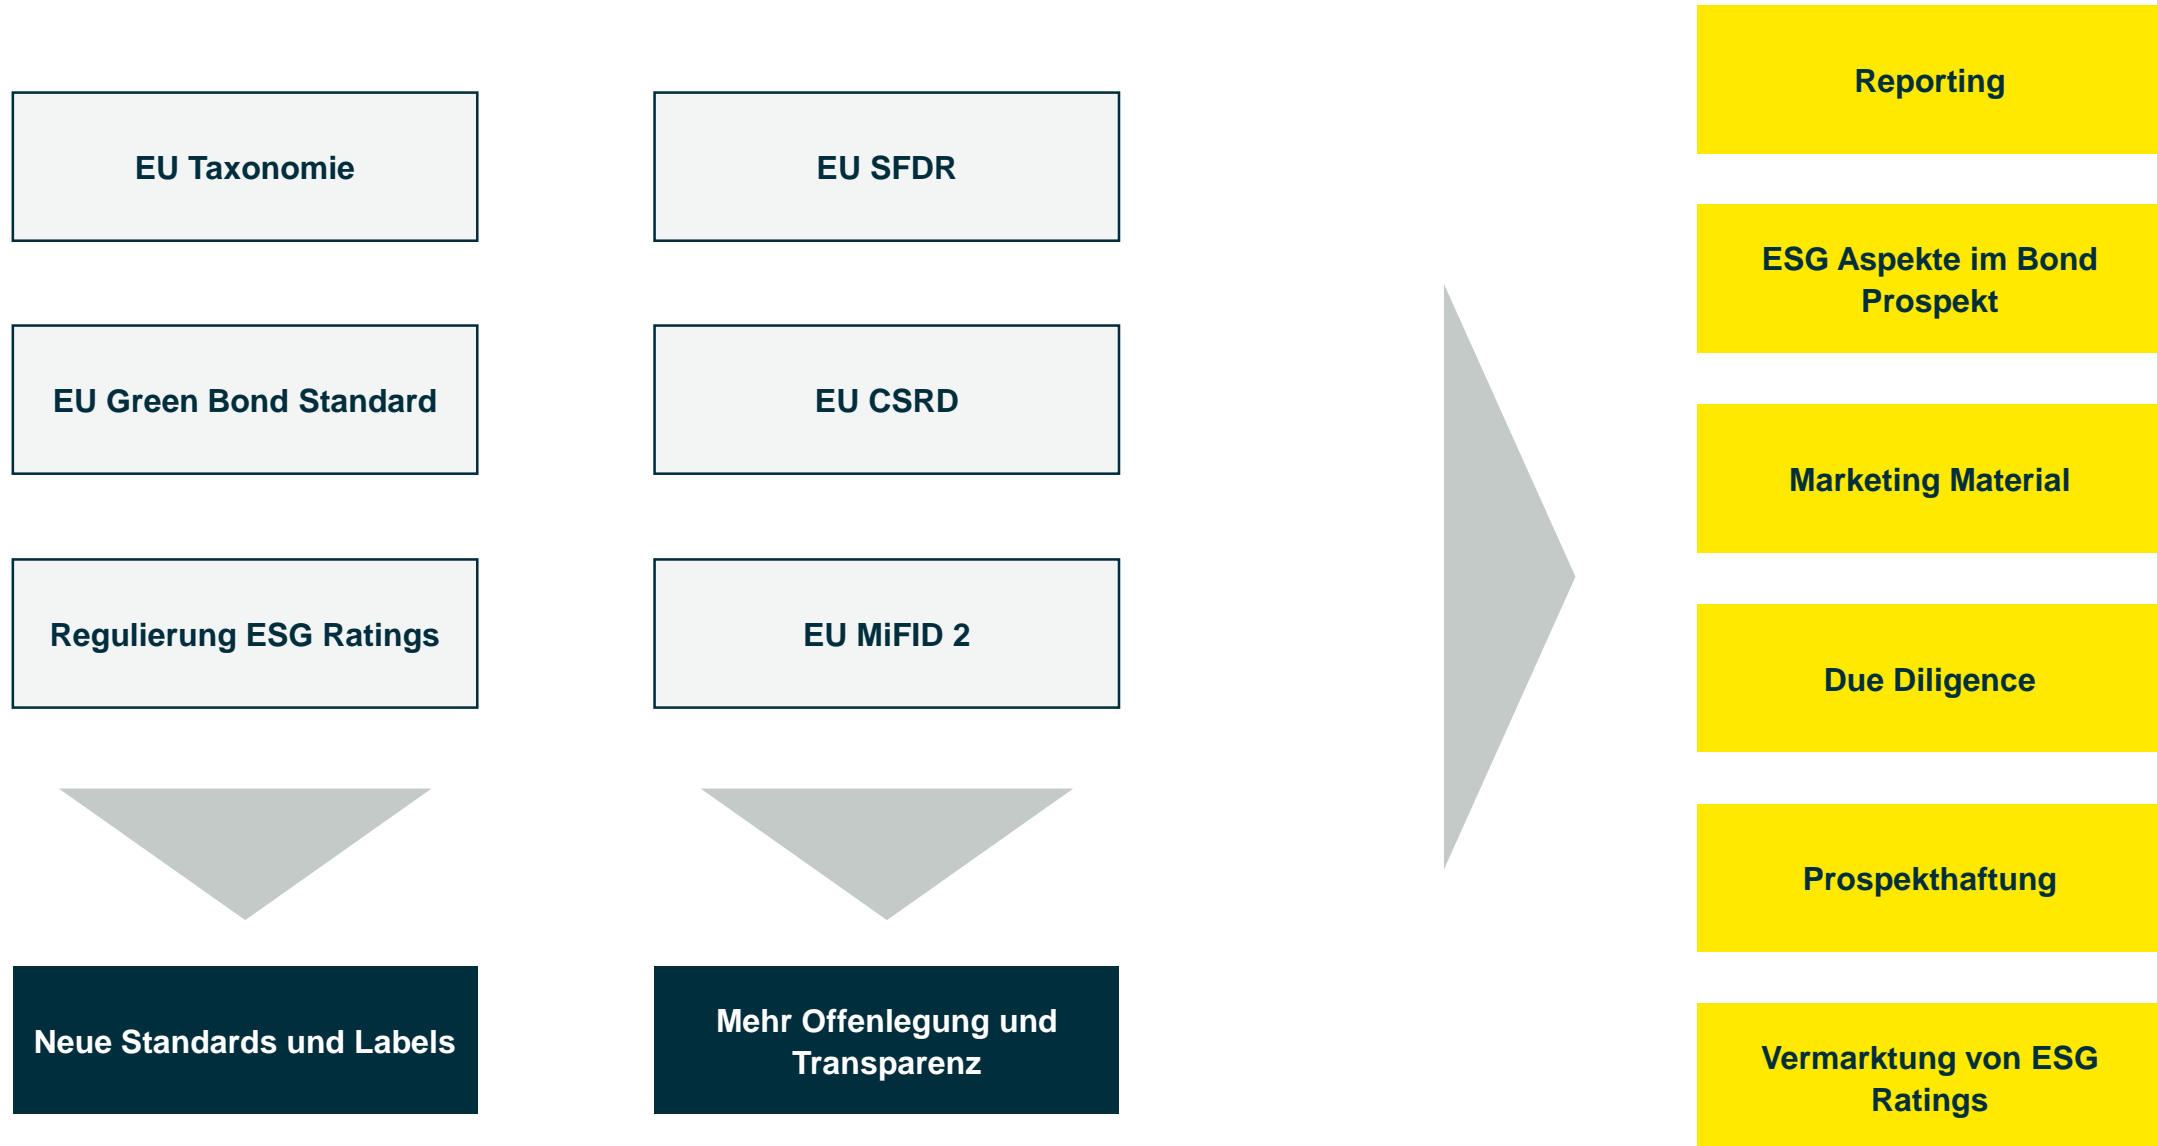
EU Taxonomie

EU Green Bond Standard

Regulierung ESG Ratings

Neue Standards und Labels

EU SFDR

EU CSRD

EU MiFID 2

Mehr Offenlegung und Transparenz

Reporting

ESG Aspekte im Bond Prospekt

Marketing Material

Due Diligence

Prospekthaftung

Vermarktung von ESG Ratings